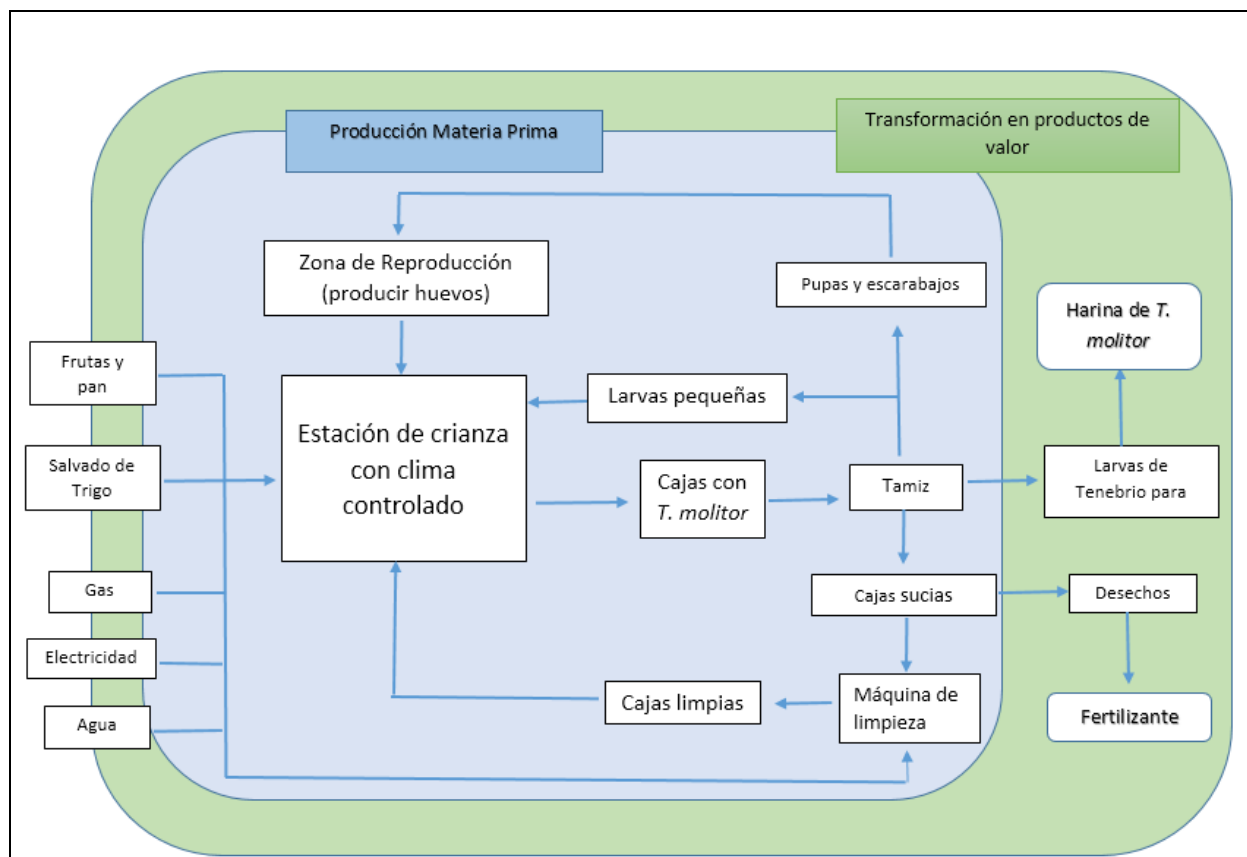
Producción Materia Prima

Transformación en productos de valor

Zona de Reproducción (producir huevos)

Pupas y escarabajos

Harina de *T. molitor*

Frutas y pan

Larvas pequeñas

Estación de crianza con clima controlado

Salvado de Trigo

Cajas con *T. molitor*

Tamiz

Larvas de Tenebrio para

Gas

Cajas sucias

Desechos

Electricidad

Cajas limpias

Máquina de limpieza

Agua

Fertilizante